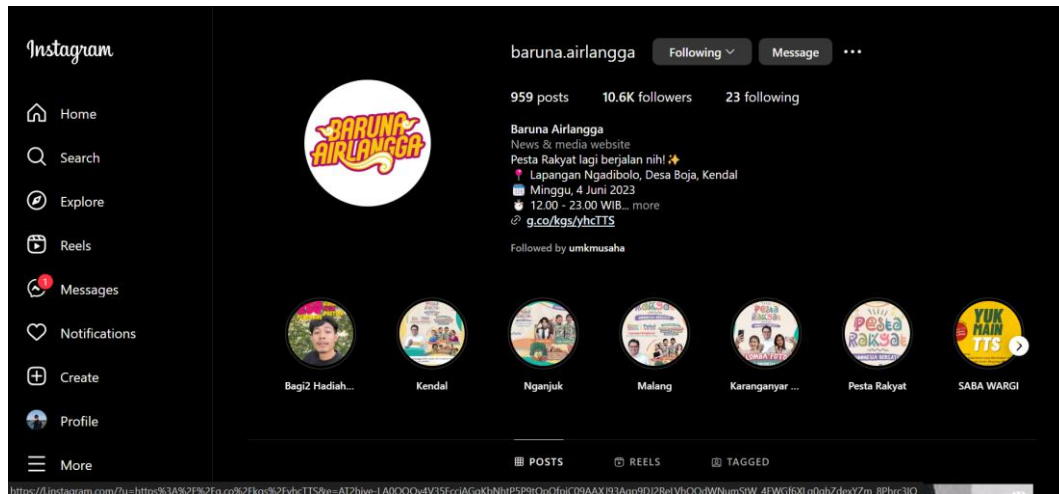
Instagram

Home

Search

Explore

Reels

1

Messages

Notifications

Create

Profile

More

baruna.airlangga Following Message ...

959 posts 10.6K followers 23 following

BARUNA AIRLANGGA

Baruna Airlangga
News & media website
Pesta Rakyat lagi berjalan nih! ✨
📍 Lapangan Ngadibolo, Desa Boja, Kendal
📅 Minggu, 4 Juni 2023
🕛 12.00 - 23.00 WIB... more
g.co/kgs/yhcTTS

Followed by umkmusaha

Bagi2 Hadiah...

Kendal

Nganjuk

Malang

Karanganyar ...

Pesta Rakyat

SABA WARGI

POSTS REELS TAGGED

https://l.instagram.com/?u=https%3A%2F%2Fg.co%2Fkgs%2FyhcTTS&e=AT2hive-LA0QOOv4V35FcciAGqKhNhtP5P9tOpOfpiC09AAX193Aqn9DJ2ReLVbOOdWNumStW_4FWGf6XLq0ghZdexYZm_8Phrc3IO